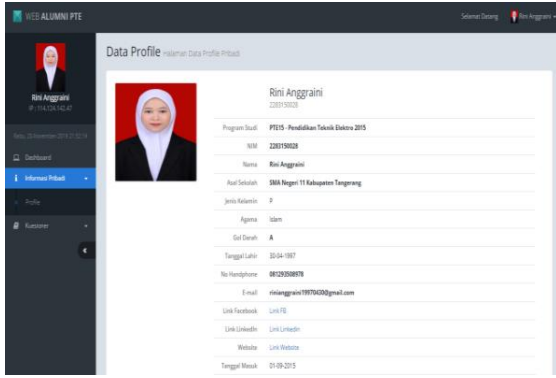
WEB ALUMNI PTE

Selamat Datang Rini Anggraini

Rini Anggraini
IP : 114.124.142.47

Rabu, 25 November 2015 21:33:19

Dashboard

Informasi Pribadi

Profile

Kuesioner

Data Profile Halaman Data Profile Pribadi

Rini Anggraini
2283150028

| | |
|---|---|
| Program Studi | PTE15 - Pendidikan Teknik Elektro 2015 |
| NIM | 2283150028 |
| Nama | Rini Anggraini |
| Asal Sekolah | SMA Negeri 11 Kabupaten Tangerang |
| Jenis Kelamin | P |
| Agama | Islam |
| Gol Darah | A |
| Tanggal Lahir | 30-04-1997 |
| No Handphone | 081293508978 |
| E-mail | rinianggraini19970430@gmail.com |
| Link Facebook | Link FB |
| Link LinkedIn | Link Linkedin |
| Website | Link Website |
| Tanggal Masuk | 01-09-2015 |